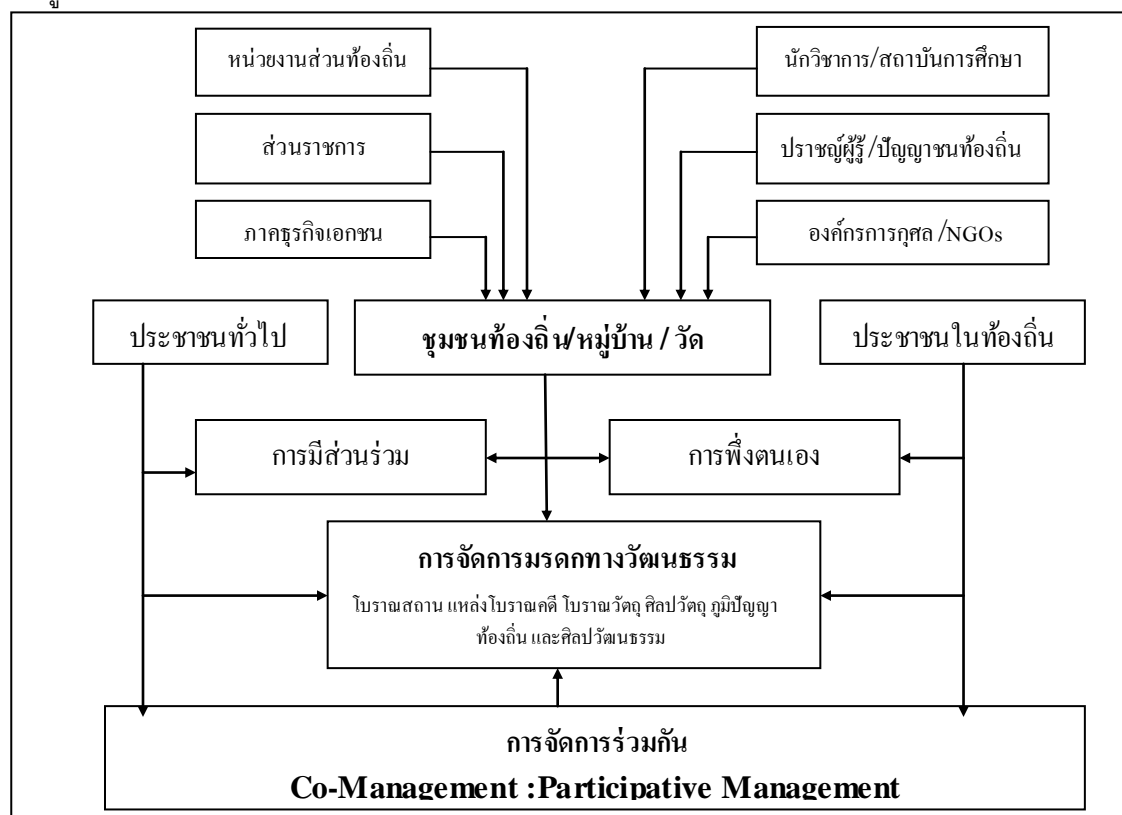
หน่วยงานส่วนท้องถิ่น

ส่วนราชการ

ภาคธุรกิจเอกชน

นักวิชาการ/สถาบันการศึกษา

ปราชญ์ผู้รู้/ปัญญาชนท้องถิ่น

องค์กรการกุศล /NGOs

ประชาชนทั่วไป

ชุมชนท้องถิ่น/หมู่บ้าน / วัด

ประชาชนในท้องถิ่น

การมีส่วนร่วม

การพึ่งตนเอง

การจัดการมรดกทางวัฒนธรรม

โบราณสถาน แหล่งโบราณคดี โบราณวัตถุ ศิลปวัตถุ ภูมิปัญญาท้องถิ่น และศิลปวัฒนธรรม

การจัดการร่วมกัน

Co-Management :Participative Management